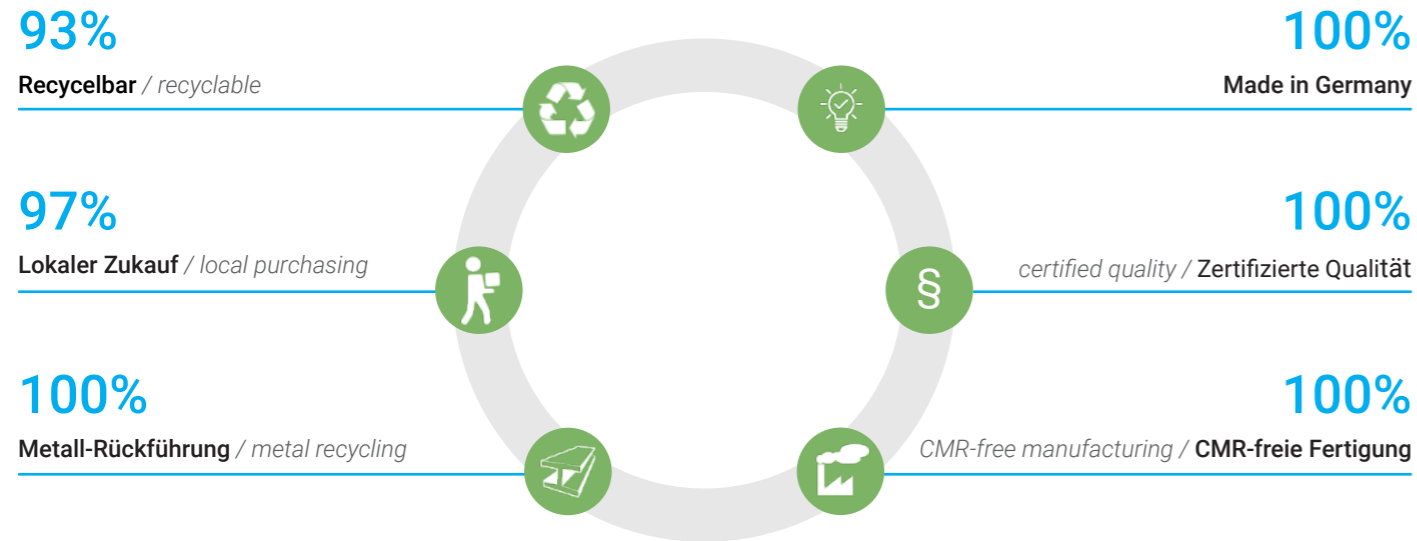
93%

Recycelbar / recyclable

97%

Lokaler Zukauf / local purchasing

100%

Metall-Rückführung / metal recycling

100%

Made in Germany

§

100%

certified quality / Zertifizierte Qualität

100%

CMR-free manufacturing / CMR-freie Fertigung